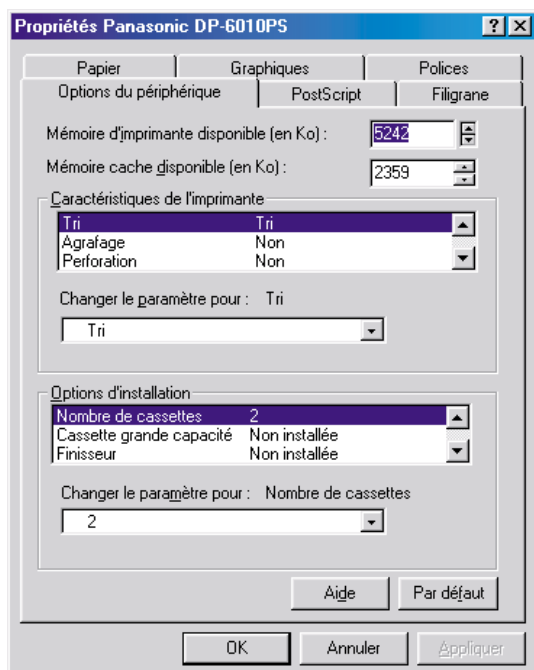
Propriétés Panasonic DP-6010PS

?

Papier | Graphiques | Polices

Options du périphérique | PostScript | Filigrane

Mémoire d'imprimante disponible (en Ko) : 5242

Mémoire cache disponible (en Ko) : 2359

Caractéristiques de l'imprimante

| | |
|---|---|
| Tri | Tri |
| Agrafage | Non |
| Perforation | Non |

Changer le paramètre pour : Tri

Tri

Options d'installation

| | |
|---|---|
| Nombre de cassettes | 2 |
| Cassette grande capacité | Non installée |
| Finisseur | Non installée |

Changer le paramètre pour : Nombre de cassettes

2

Aide

Par défaut

OK

Annuler

Appliquer